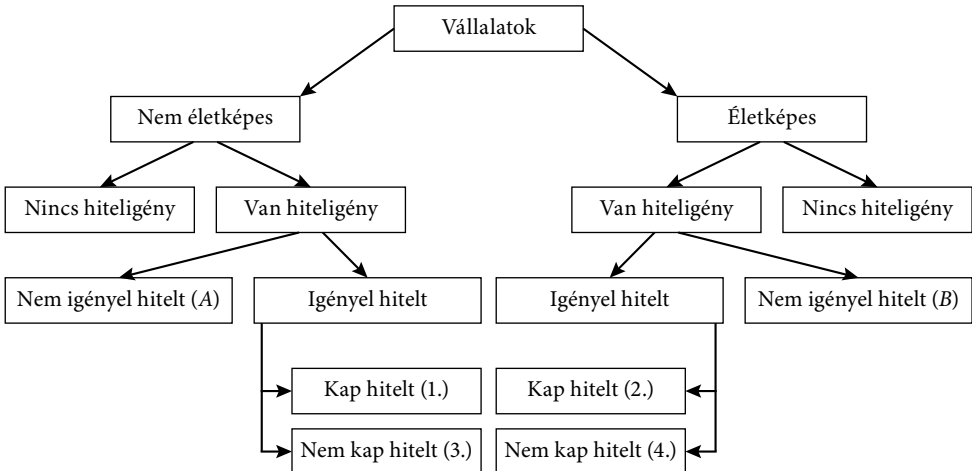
Vállalatok

Nem életképes

Életképes

Nincs hiteligény

Van hiteligény

Van hiteligény

Nincs hiteligény

Nem igényel hitelt (*A*)

Igényel hitelt

Igényel hitelt

Nem igényel hitelt (*B*)

Kap hitelt (1.)

Kap hitelt (2.)

Nem kap hitelt (3.)

Nem kap hitelt (4.)